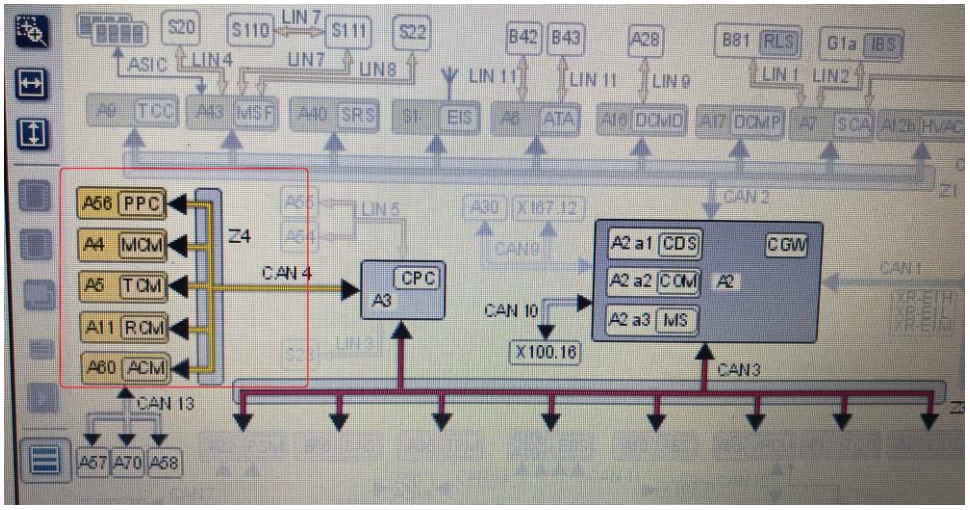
S20 S110 LIN 7 S111 S22 B42 B43 A28 B81 RLS G1a IBS
ASIC LIN 4 LIN 7 LIN 8 LIN 11 LIN 11 LIN 9 LIN 1 LIN 2
A9 TCC A43 MSF A40 SRS S1 EIS A6 ATA A16 DCMD A17 DCMP A7 SCA A12b HVAC
CAN 2 Z1
A56 PPC
A4 MCM
A5 TCM
A11 RCM
A60 ACM
Z4
A55 LIN 5 A54
A30 X167.12 CAN 9
CAN 4
CPC A3
A2 a1 CDS CGW
A2 a2 COM A2
A2 a3 MS
CAN 10
X100.16
CAN 1
XR-EIH XR-EIL XR-EIM
S23 LIN 3
CAN3
CAN 13
A57 A70 A58
Z3